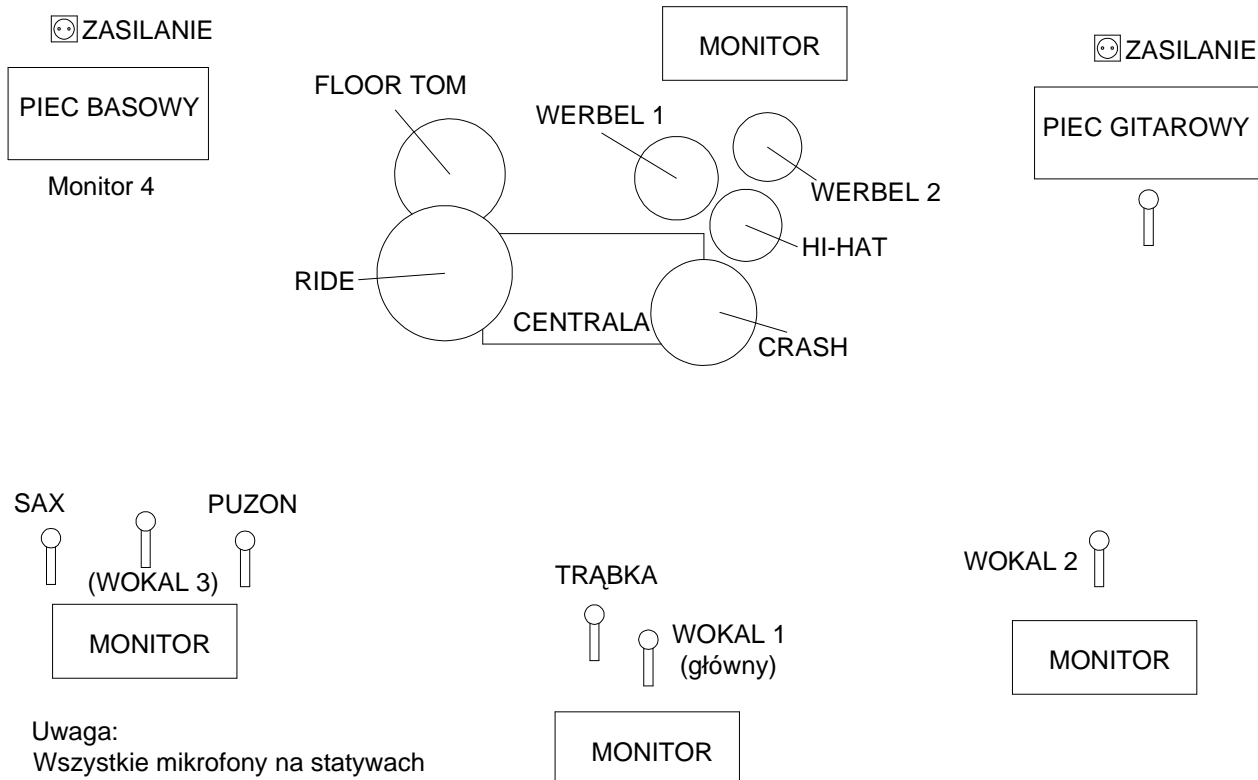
ZASILANIE

PIEC BASOWY

Monitor 4

MONITOR

FLOOR TOM

WERBEL 1

WERBEL 2

HI-HAT

RIDE

CENTRALA

CRASH

ZASILANIE

PIEC GITAROWY

SAX

PUZON

(WOKAL 3)

MONITOR

TRĄBKA

WOKAL 1
(główny)

MONITOR

WOKAL 2

MONITOR

Uwaga:
Wszystkie mikrofony na statywach